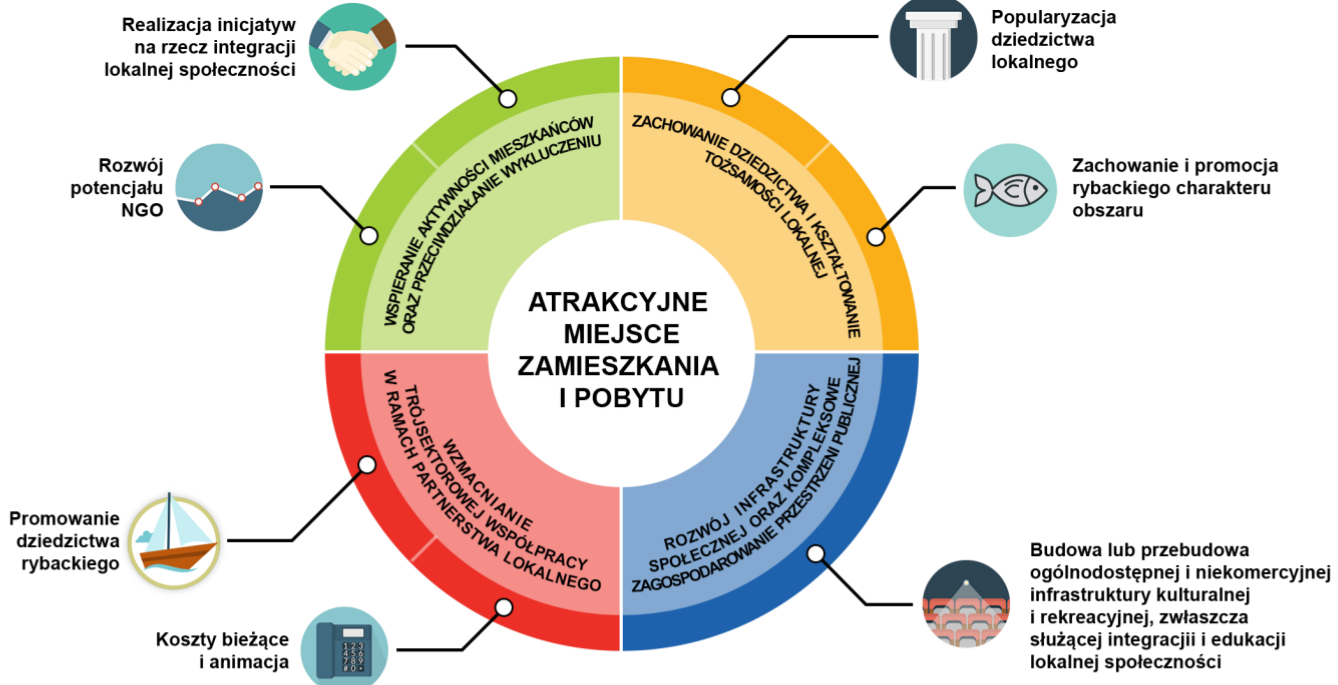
Realizacja inicjatyw na rzecz integracji lokalnej społeczności

Rozwój potencjału NGO

Popularyzacja dziedzictwa lokalnego

Zachowanie i promocja rybackiego charakteru obszaru

WSPIERANIE AKTYWNOŚCI MIESZKAŃCÓW ORAZ PRZECIWDZIAŁANIE WYKLUCZENIU

ZACHOWANIE DZIEDZICTWA I KSZTAŁTOWANIE TOŻSAMOŚCI LOKALNEJ

ATRAKCYJNE MIEJSCE ZAMIESZKANIA I POBYTU

WZMACNIANIE TRÓJSEKTOROWEJ WSPÓŁPRACY W RAMACH PARTNERSTWA LOKALNEGO

ROZWÓJ INFRASTRUKTURY SPOŁECZNEJ ORAZ KOMPLEKSOWE ZAGOSPODAROWANIE PRZESTRZENI PUBLICZNEJ

Promowanie dziedzictwa rybackiego

Koszty bieżące i animacja

Budowa lub przebudowa ogólnodostępnej i niekomercyjnej infrastruktury kulturalnej i rekreacyjnej, zwłaszcza służącej integracji i edukacji lokalnej społeczności